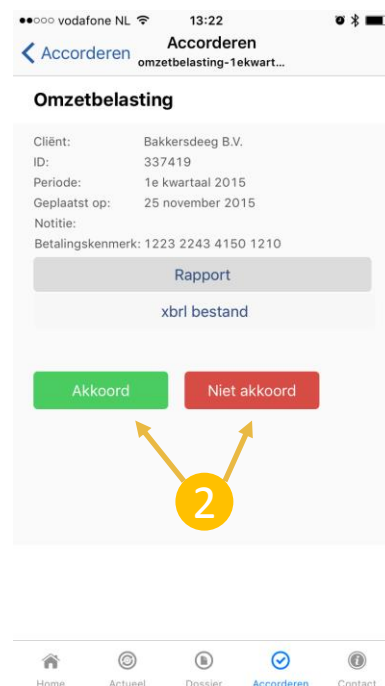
●●○○○ vodafone NL 13:22

Accorderen

Accorderen
omzetbelasting-1ekwart...

Omzetbelasting

Cliënt: Bakkersdeeg B.V.
ID: 337419
Periode: 1e kwartaal 2015
Geplaatst op: 25 november 2015
Notitie:
Betalingskenmerk: 1223 2243 4150 1210

Rapport

xbrl bestand

Akkoord

Niet akkoord

2

Home Actueel Dossier Accorderen Contact